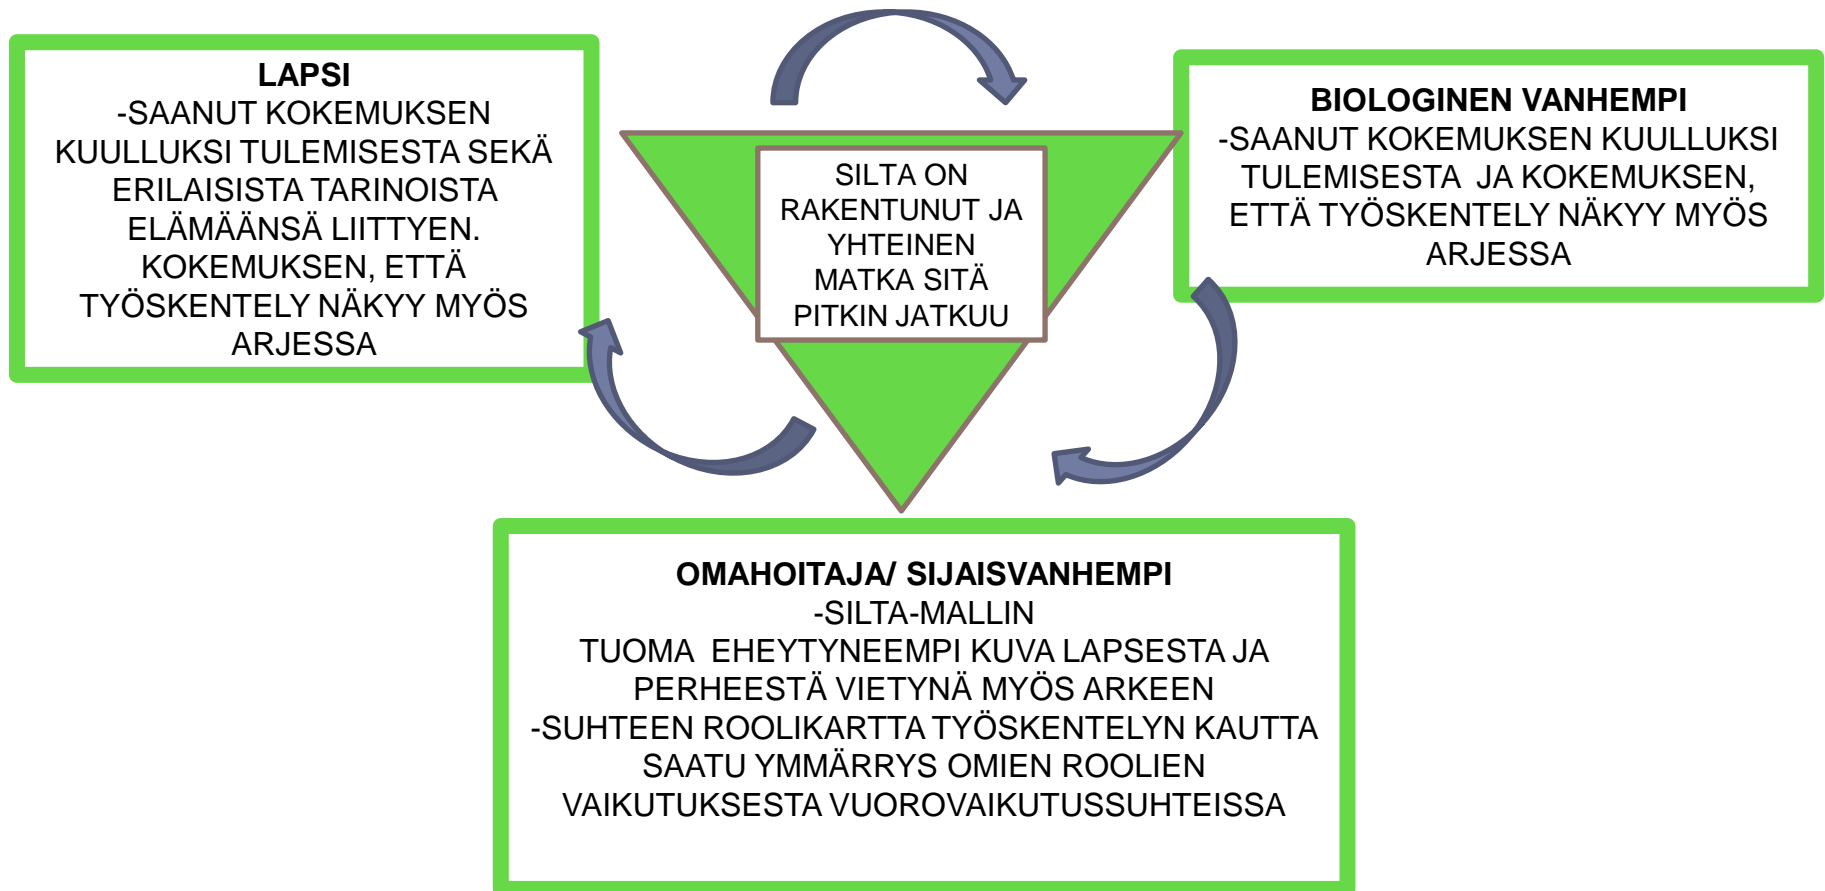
LAPSI
-SAANUT KOKEMUKSEN KUULLUKSI TULEMISESTA SEKÄ ERILAISISTA TARINOISTA ELÄMÄÄNSÄ LIITTYEN. KOKEMUKSEN, ETTÄ TYÖSKENTELY NÄKYY MYÖS ARJESSA

SILTA ON RAKENTUNUT JA YHTEINEN MATKA SITÄ PITKIN JATKUU

BIOLOGINEN VANHEMPI
-SAANUT KOKEMUKSEN KUULLUKSI TULEMISESTA JA KOKEMUKSEN, ETTÄ TYÖSKENTELY NÄKYY MYÖS ARJESSA

OMAHOITAJA/ SIJAISVANHEMPI
-SILTA-MALLIN TUOMA EHEYTYNEEMPI KUVA LAPSESTA JA PERHEESTÄ VIETYNÄ MYÖS ARKEEN
-SUHTEEN ROOLIKARTTA TYÖSKENTELYN KAUTTA SAATU YMMÄRRYS OMIEN ROOLIEN VAIKUTUKSESTA VUOROVAIKUTUSSUHTEISSA